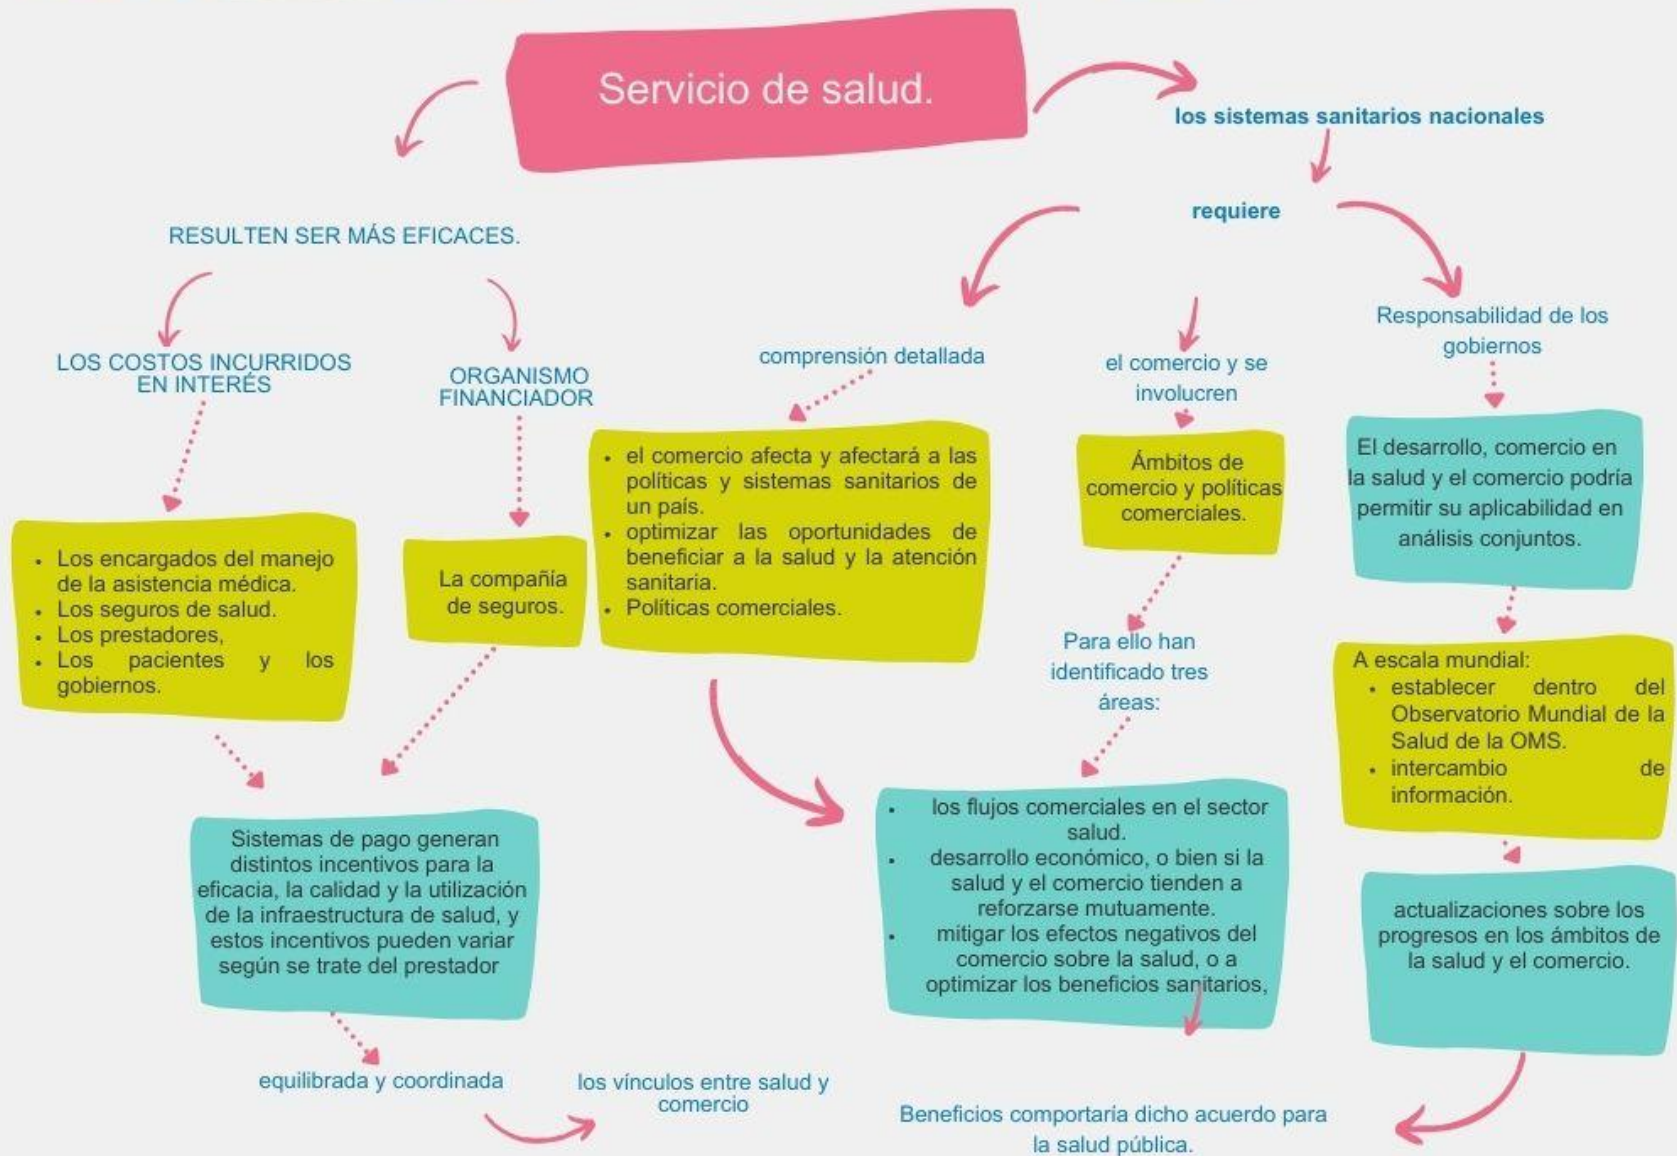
Servicio de salud.

los sistemas sanitarios nacionales

requiere

RESULTEN SER MÁS EFICACES.

LOS COSTOS INCURRIDOS EN INTERÉS

ORGANISMO FINANCIADOR

comprensión detallada

el comercio y se involucren

Responsabilidad de los gobiernos

- Los encargados del manejo de la asistencia médica.
- Los seguros de salud.
- Los prestadores,
- Los pacientes y los gobiernos.

La compañía de seguros.

- el comercio afecta y afectará a las políticas y sistemas sanitarios de un país.
- optimizar las oportunidades de beneficiar a la salud y la atención sanitaria.
- Políticas comerciales.

Ámbitos de comercio y políticas comerciales.

El desarrollo, comercio en la salud y el comercio podría permitir su aplicabilidad en análisis conjuntos.

Para ello han identificado tres áreas:

A escala mundial:
- establecer dentro del Observatorio Mundial de la Salud de la OMS.
- intercambio de información.

Sistemas de pago generan distintos incentivos para la eficacia, la calidad y la utilización de la infraestructura de salud, y estos incentivos pueden variar según se trate del prestador

- los flujos comerciales en el sector salud.
- desarrollo económico, o bien si la salud y el comercio tienden a reforzarse mutuamente.
- mitigar los efectos negativos del comercio sobre la salud, o a optimizar los beneficios sanitarios,

actualizaciones sobre los progresos en los ámbitos de la salud y el comercio.

equilibrada y coordinada

los vínculos entre salud y comercio

Beneficios comportaria dicho acuerdo para la salud pública.